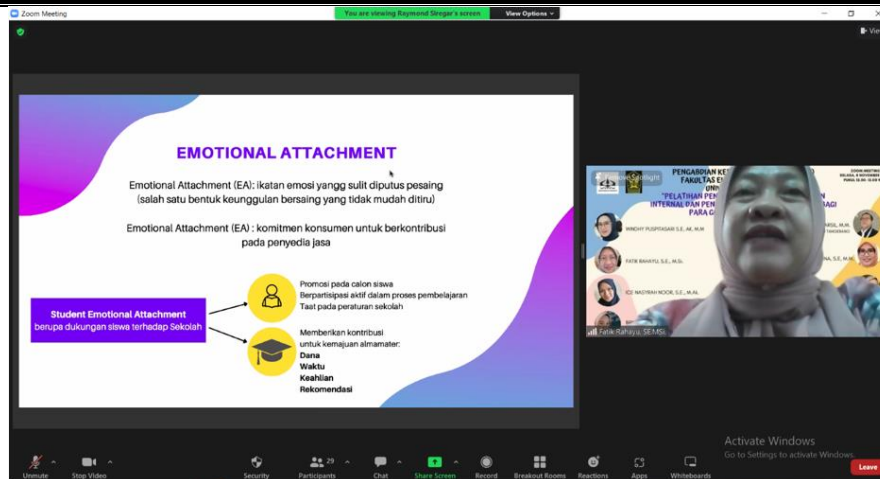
Zoom Meeting

You are viewing Raymond Siregar's screen

View Options

View

EMOTIONAL ATTACHMENT

Emotional Attachment (EA): ikatan emosi yangg sulit diputus pesaing (salah satu bentuk keunggulan bersaing yang tidak mudah ditiru)

Emotional Attachment (EA) : komitmen konsumen untuk berkontribusi pada penyedia jasa

Student Emotional Attachment berupa dukungan siswa terhadap Sekolah

Promosi pada calon siswa
Berpartisipasi aktif dalam proses pembelajaran
Taat pada peraturan sekolah

Memberikan kontribusi untuk kemajuan almamater:
Dana
Waktu
Keahlian
Rekomendasi

Remove Spotlight

PENGABDIAN KE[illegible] FAKULTAS E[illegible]

"PELATIHAN PEN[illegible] INTERNAL DAN PEN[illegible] PARA G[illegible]

WINDHY PUSPITASARI S.E., AK., M.M

FATIK RAHAYU, S.E., M.Si.

ICE NASYRAH NOOR, S.E., M.Al.

Fatik Rahayu, SE.MSi

Activate Windows
Go to Settings to activate Windows.

Unmute
Stop Video
Security
29
Participants
Chat
Share Screen
Record
Breakout Rooms
Reactions
Apps
Whiteboards
Leave